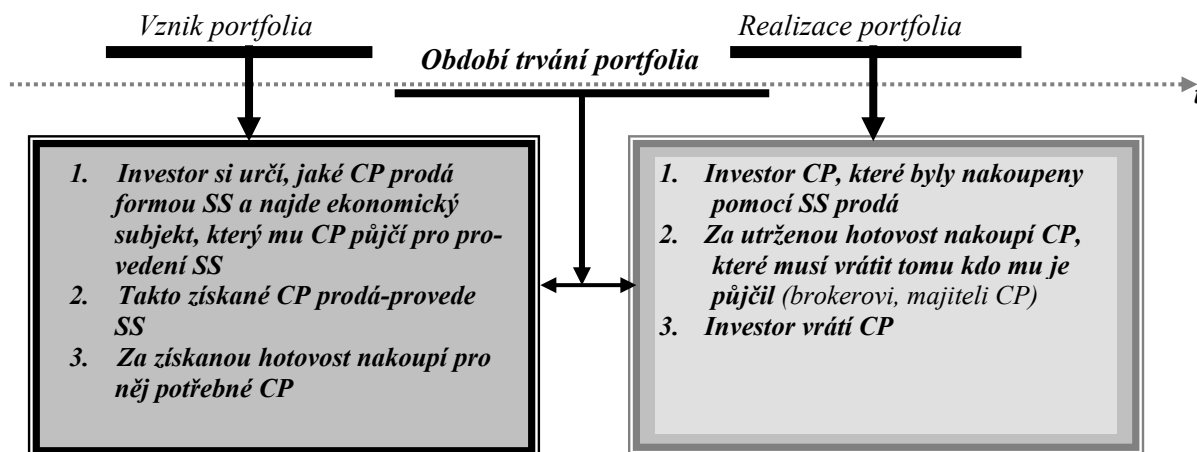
Vznik portfolia

Realizace portfolia

Období trvání portfolia

t

1. Investor si určí, jaké CP prodá formou SS a najde ekonomický subjekt, který mu CP půjčí pro provedení SS
2. Takto získané CP prodá-provede SS
3. Za získanou hotovost nakoupí pro něj potřebné CP

1. Investor CP, které byly nakoupeny pomocí SS prodá
2. Za utrženou hotovost nakoupí CP, které musí vrátit tomu kdo mu je půjčil (brokerovi, majiteli CP)
3. Investor vrátí CP